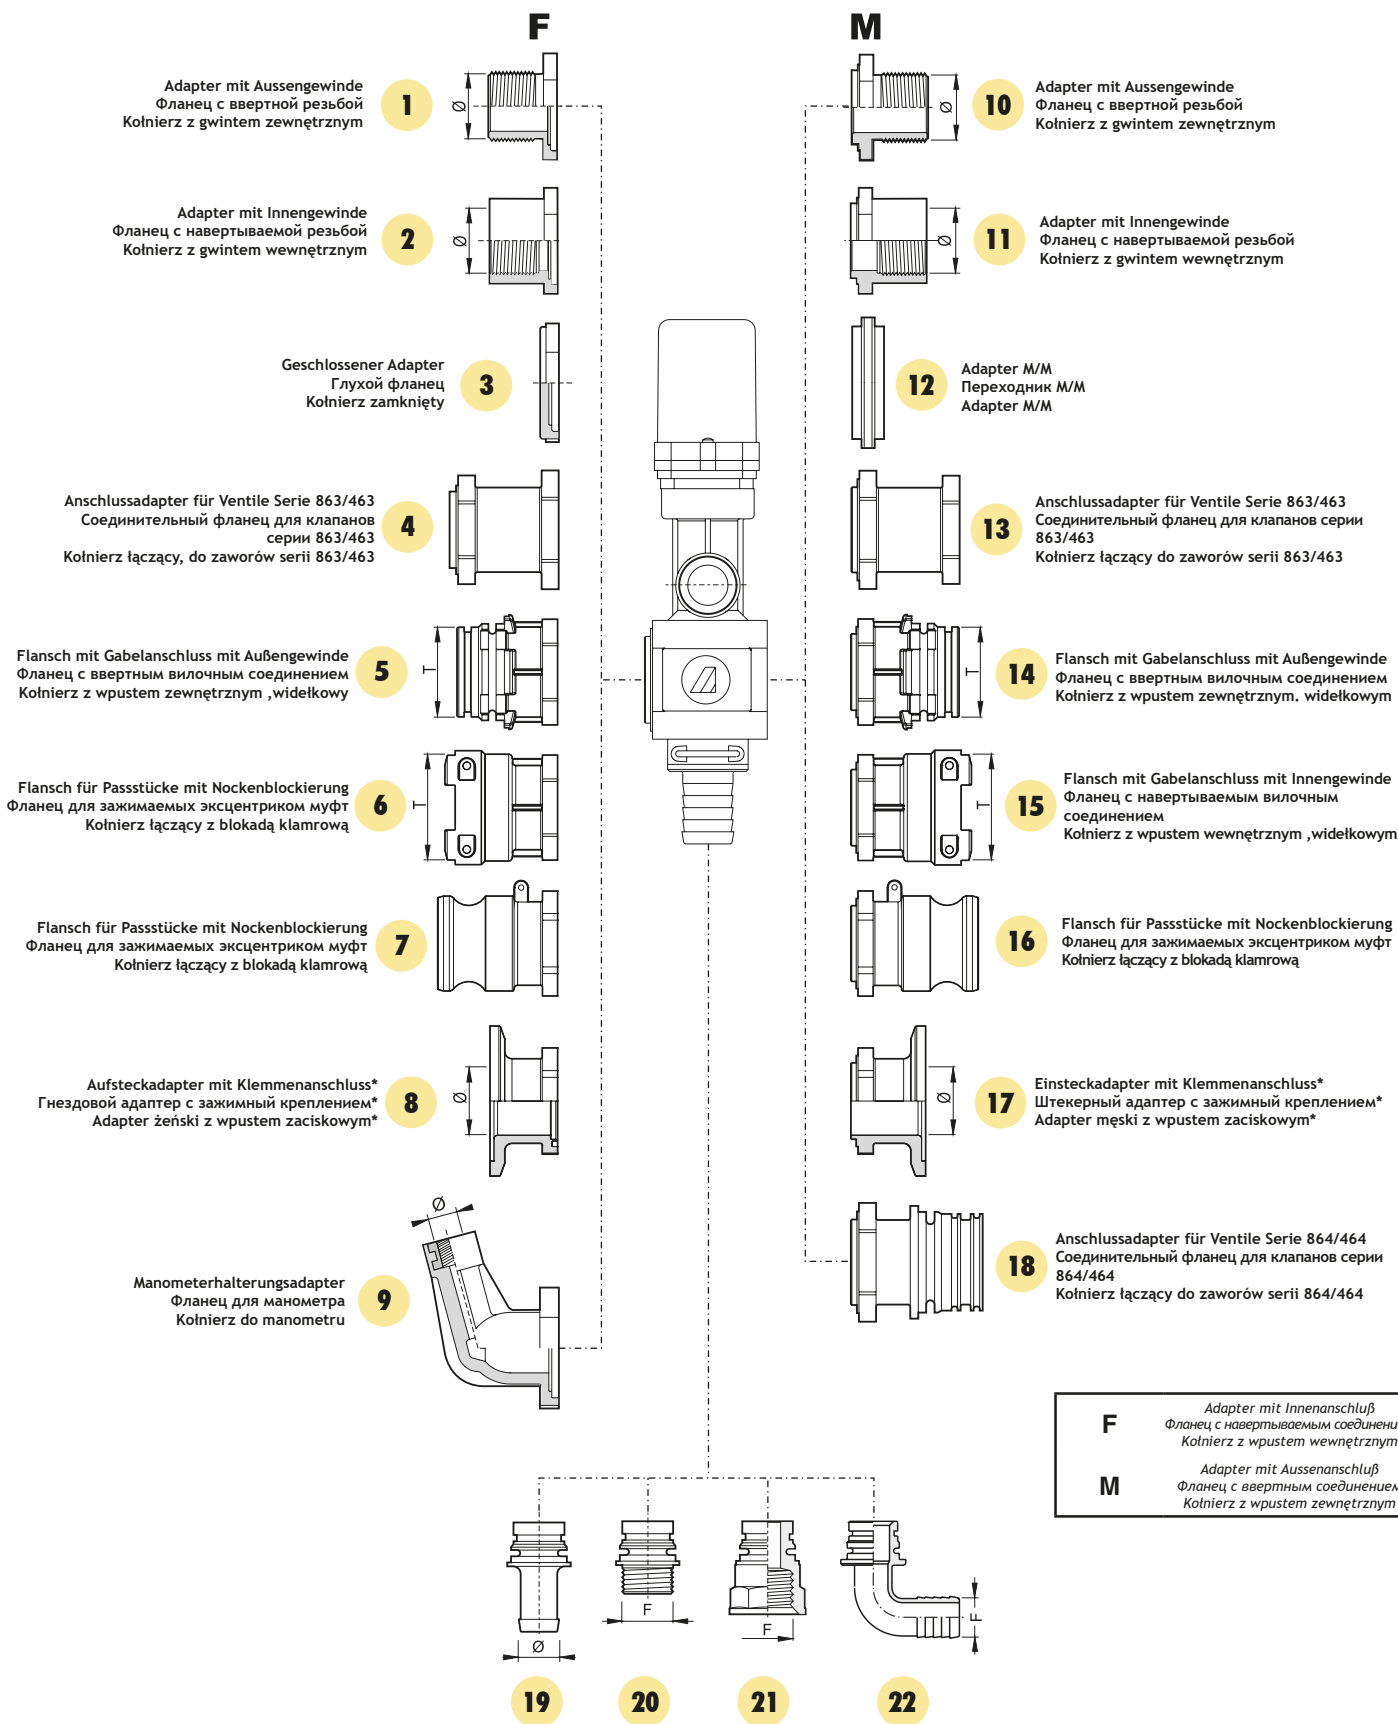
F

M

Adapter mit Aussengewinde
Фланец с ввертной резьбой
Kołnierz z gwintem zewnętrznym

1

Ø

Adapter mit Innengewinde
Фланец с навертываемой резьбой
Kołnierz z gwintem wewnętrznym

2

Ø

Geschlossener Adapter
Глухой фланец
Kołnierz zamknięty

3

Anschlussadapter für Ventile Serie 863/463
Соединительный фланец для клапанов серии 863/463
Kołnierz łączący, do zaworów serii 863/463

4

Flansch mit Gabelanschluss mit Außengewinde
Фланец с ввертным вилочным соединением
Kołnierz z wpustem zewnętrznym ,widełkowy

5

T

Flansch für Passstücke mit Nockenblockierung
Фланец для зажимаемых эксцентриком муфт
Kołnierz łączący z blokadą klamrową

6

T

Flansch für Passstücke mit Nockenblockierung
Фланец для зажимаемых эксцентриком муфт
Kołnierz łączący z blokadą klamrową

7

Aufsteckadapter mit Klemmenanschluss*
Гнездовой адаптер с зажимный креплением*
Adapter żeński z wpustem zaciskowym*

8

Ø

Ø

Manometerhalterungsadapter
Фланец для манометра
Kołnierz do manometru

9

10

Ø

Adapter mit Aussengewinde
Фланец с ввертной резьбой
Kołnierz z gwintem zewnętrznym

11

Ø

Adapter mit Innengewinde
Фланец с навертываемой резьбой
Kołnierz z gwintem wewnętrznym

12

Adapter M/M
Переходник M/M
Adapter M/M

13

Anschlussadapter für Ventile Serie 863/463
Соединительный фланец для клапанов серии 863/463
Kołnierz łączący do zaworów serii 863/463

T

14

Flansch mit Gabelanschluss mit Außengewinde
Фланец с ввертным вилочным соединением
Kołnierz z wpustem zewnętrznym. widełkowym

T

15

Flansch mit Gabelanschluss mit Innengewinde
Фланец с навертываемым вилочным соединением
Kołnierz z wpustem wewnętrznym ,widełkowym

16

Flansch für Passstücke mit Nockenblockierung
Фланец для зажимаемых эксцентриком муфт
Kołnierz łączący z blokadą klamrową

Ø

17

Einsteckadapter mit Klemmenanschluss*
Штекерный адаптер с зажимный креплением*
Adapter męski z wpustem zaciskowym*

18

Anschlussadapter für Ventile Serie 864/464
Соединительный фланец для клапанов серии 864/464
Kołnierz łączący do zaworów serii 864/464

| F | Adapter mit Innenanschluß<br>Фланец с навертываемым соединени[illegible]<br>Kołnierz z wpustem wewnętrznym |
|---|---|
| M | Adapter mit Aussenanschluß<br>Фланец с ввертным соединение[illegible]<br>Kołnierz z wpustem zewnętrznym |

Ø

F

F

F

19

20

21

22